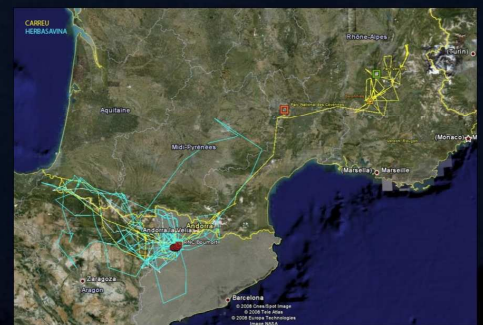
CARREU
HERBASAVINA

Rhône-Alpes
Turin
Aquitaine
Midi-Pyrénées
Monaco
Marseille
Marseille
Andorra
Andorra la Vella
Zaragoza
Aragon
Barcelona
© 2008 Cnes/Spot Image
© 2008 Tele Atlas
© 2008 Europa Technologies
Image NASA